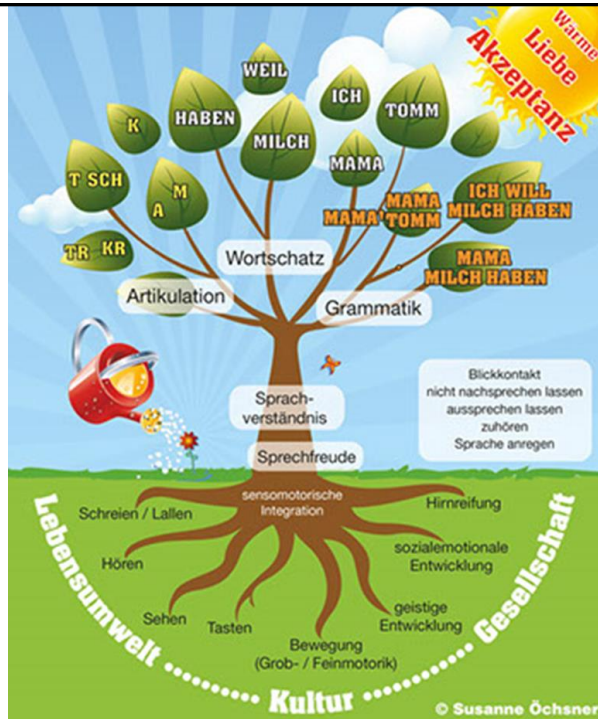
Wärme
Liebe
Akzeptanz

WEIL
ICH
TOMM
HABEN
K
MILCH
MAMA
T SCH
A
M
MAMA
MAMA TOMM
ICH WILL MILCH HABEN
TR KR
MAMA MILCH HABEN

Wortschatz
Artikulation
Grammatik

Sprachverständnis
Sprechfreude

Blickkontakt
nicht nachsprechen lassen
aussprechen lassen
zuhören
Sprache anregen

sensomotorische Integration
Schreien / Lallen
Hirnreifung
Hören
sozialemotionale Entwicklung
Sehen
Tasten
geistige Entwicklung
Bewegung (Grob- / Feinmotorik)

Lebensumwelt
Kultur
Gesellschaft

© Susanne Öchsner